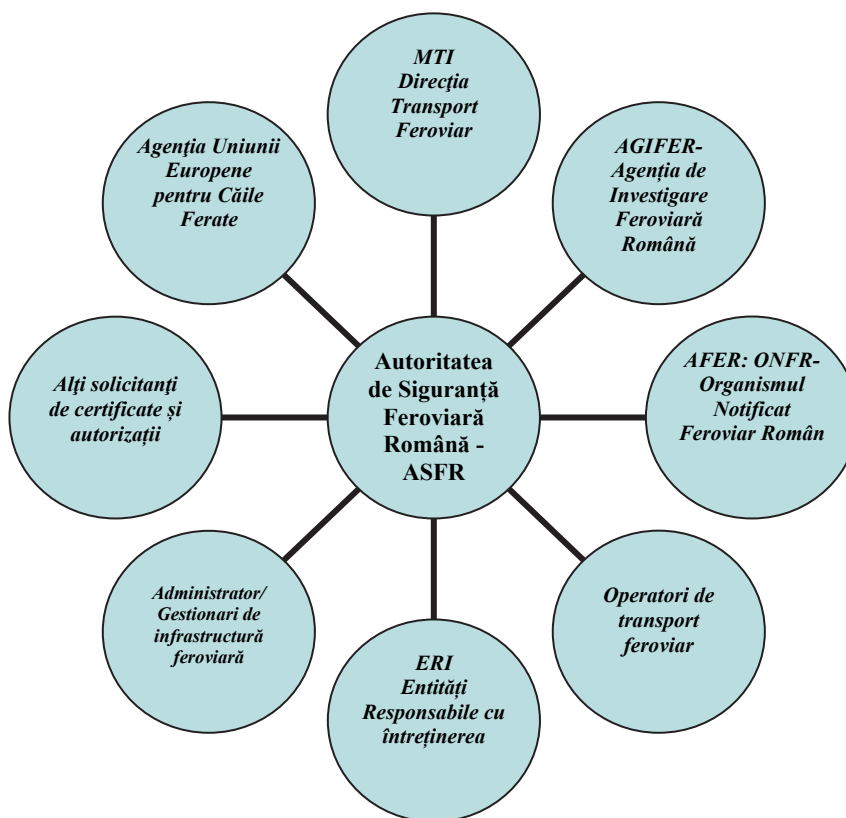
MTI
Direcţia
Transport
Feroviar

Agenţia Uniunii
Europene
pentru Căile
Ferate

AGIFER-
Agenţia de
Investigare
Feroviară
Română

Autoritatea
de Siguranţă
Feroviară
Română -
ASFR

Alţi solicitanţi
de certificate şi
autorizaţii

AFER: ONFR-
Organismul
Notificat
Feroviar Român

Administrator/
Gestionari de
infrastructură
feroviară

Operatori de
transport
feroviar

ERI
Entităţi
Responsabile cu
întreţinerea